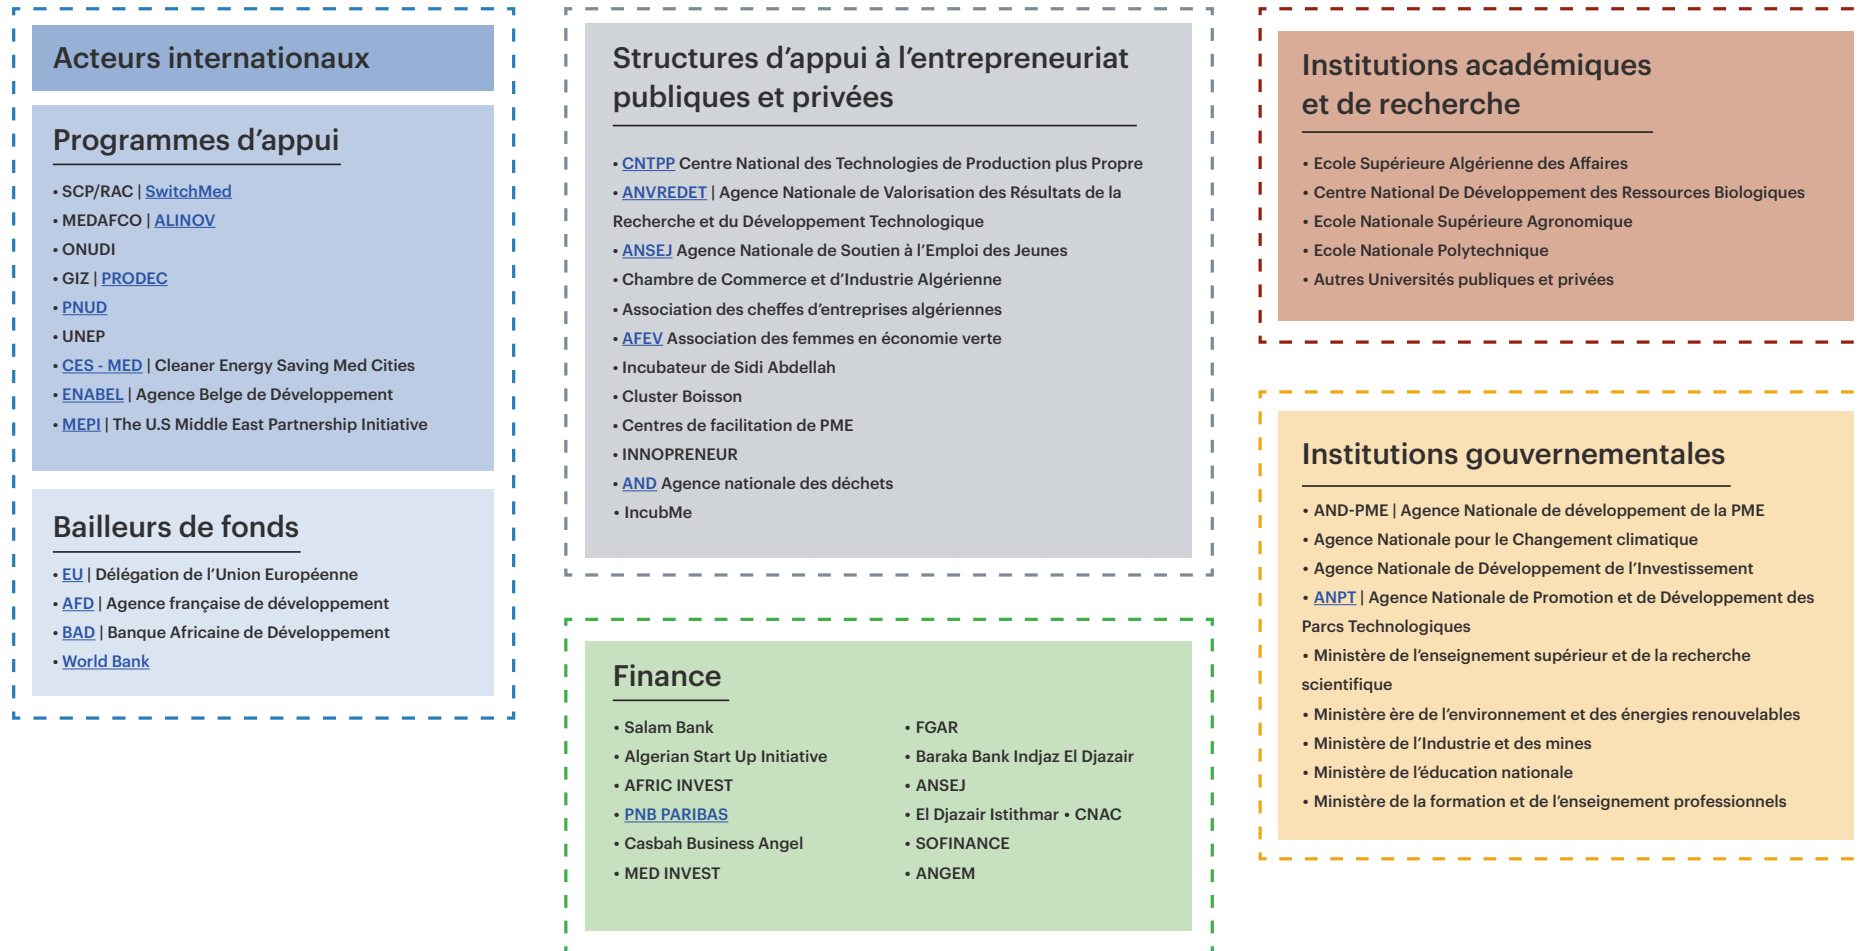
Acteurs internationaux

Programmes d'appui

• SCP/RAC | SwitchMed
• MEDAFCO | ALINOV
• ONUDI
• GIZ | PRODEC
• PNUD
• UNEP
• CES - MED | Cleaner Energy Saving Med Cities
• ENABEL | Agence Belge de Développement
• MEPI | The U.S Middle East Partnership Initiative

Bailleurs de fonds

• EU | Délégation de l'Union Européenne
• AFD | Agence française de développement
• BAD | Banque Africaine de Développement
• World Bank

Structures d'appui à l'entrepreneuriat publiques et privées

• CNTPP Centre National des Technologies de Production plus Propre
• ANVREDET | Agence Nationale de Valorisation des Résultats de la Recherche et du Développement Technologique
• ANSEJ Agence Nationale de Soutien à l'Emploi des Jeunes
• Chambre de Commerce et d'Industrie Algérienne
• Association des cheffes d'entreprises algériennes
• AFEV Association des femmes en économie verte
• Incubateur de Sidi Abdellah
• Cluster Boisson
• Centres de facilitation de PME
• INNOPRENEUR
• AND Agence nationale des déchets
• IncubMe

Finance

• Salam Bank
• Algerian Start Up Initiative
• AFRIC INVEST
• PNB PARIBAS
• Casbah Business Angel
• MED INVEST

• FGAR
• Baraka Bank Indjaz El Djazair
• ANSEJ
• El Djazair Istithmar • CNAC
• SOFINANCE
• ANGEM

Institutions académiques et de recherche

• Ecole Supérieure Algérienne des Affaires
• Centre National De Développement des Ressources Biologiques
• Ecole Nationale Supérieure Agronomique
• Ecole Nationale Polytechnique
• Autres Universités publiques et privées

Institutions gouvernementales

• AND-PME | Agence Nationale de développement de la PME
• Agence Nationale pour le Changement climatique
• Agence Nationale de Développement de l'Investissement
• ANPT | Agence Nationale de Promotion et de Développement des Parcs Technologiques
• Ministère de l'enseignement supérieur et de la recherche scientifique
• Ministère ère de l'environnement et des énergies renouvelables
• Ministère de l'Industrie et des mines
• Ministère de l'éducation nationale
• Ministère de la formation et de l'enseignement professionnels